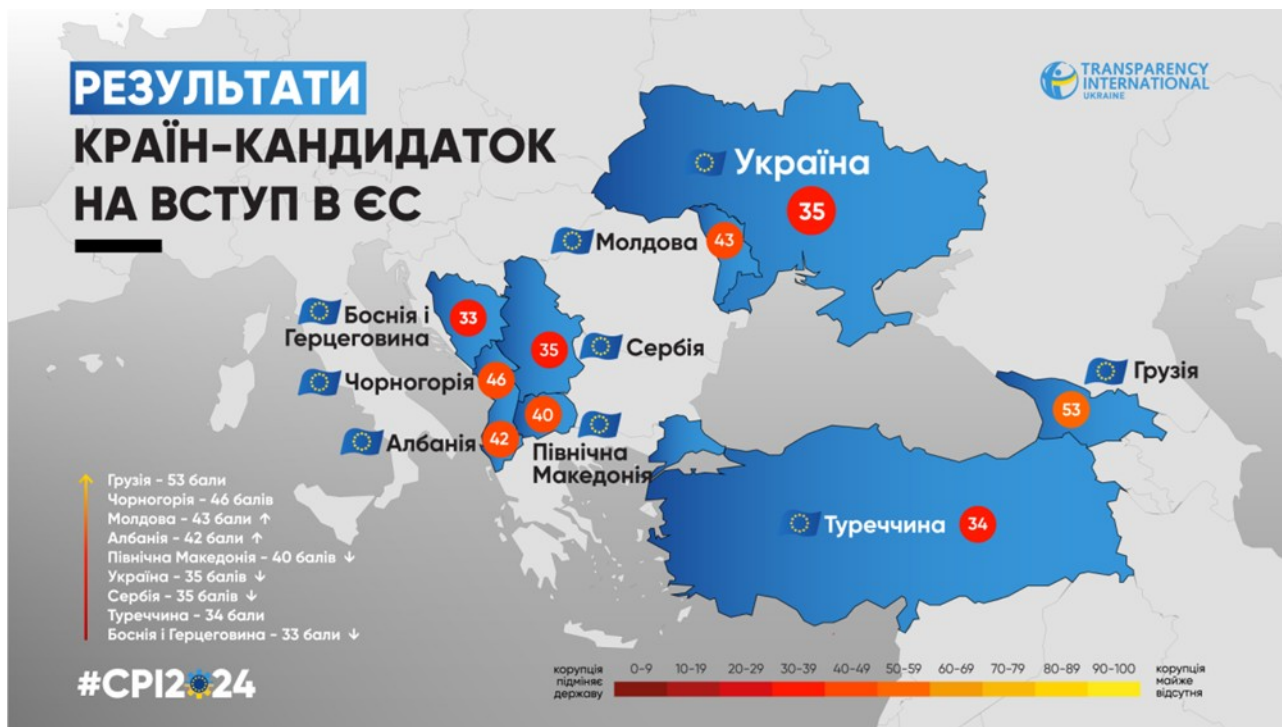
РЕЗУЛЬТАТИ
КРАЇН-КАНДИДАТОК
НА ВСТУП В ЄС

TRANSPARENCY
INTERNATIONAL
UKRAINE

Україна 35
Молдова 43
Боснія і Герцеговина 33
Сербія 35
Чорногорія 46
Албанія 42
40 Північна Македонія
Грузія 53
Туреччина 34

Грузія - 53 бали
Чорногорія - 46 балів
Молдова - 43 бали ↑
Албанія - 42 бали ↑
Північна Македонія - 40 балів ↓
Україна - 35 балів ↓
Сербія - 35 балів ↓
Туреччина - 34 бали
Боснія і Герцеговина - 33 бали ↓

#CPI2024

корупція підміняє державу
0-9 | 10-19 | 20-29 | 30-39 | 40-49 | 50-59 | 60-69 | 70-79 | 80-89 | 90-100
корупція майже відсутня